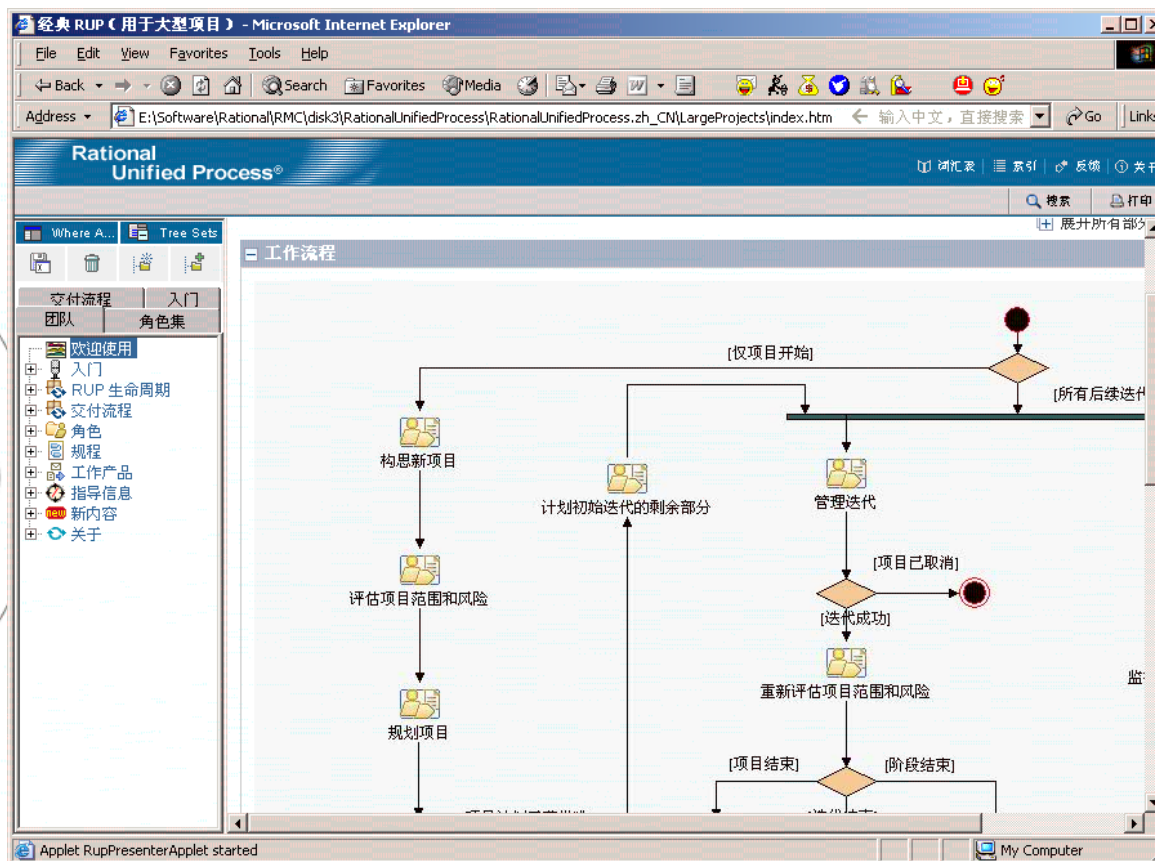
经典 RUP（用于大型项目） - Microsoft Internet Explorer

File Edit View Favorites Tools Help

Back Search Favorites Media

Address E:\Software\Rational\RMC\disk3\RationalUnifiedProcess\RationalUnifiedProcess.zh_CN\LargeProjects\index.htm 输入中文，直接搜索 Go Links

Rational Unified Process®

词汇表 | 索引 | 反馈 | 关于

搜索 打印

Where A... Tree Sets

交付流程 入门
团队 角色集

欢迎使用
入门
RUP 生命周期
交付流程
角色
规程
工作产品
指导信息
新内容
关于

展开所有部分

工作流程

[仅项目开始]
[所有后续迭代]
构思新项目
计划初始迭代的剩余部分
管理迭代
[项目已取消]
评估项目范围和风险
[迭代成功]
重新评估项目范围和风险
规划项目
监
[项目结束]
[阶段结束]
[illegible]
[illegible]

Applet RupPresenterApplet started
My Computer